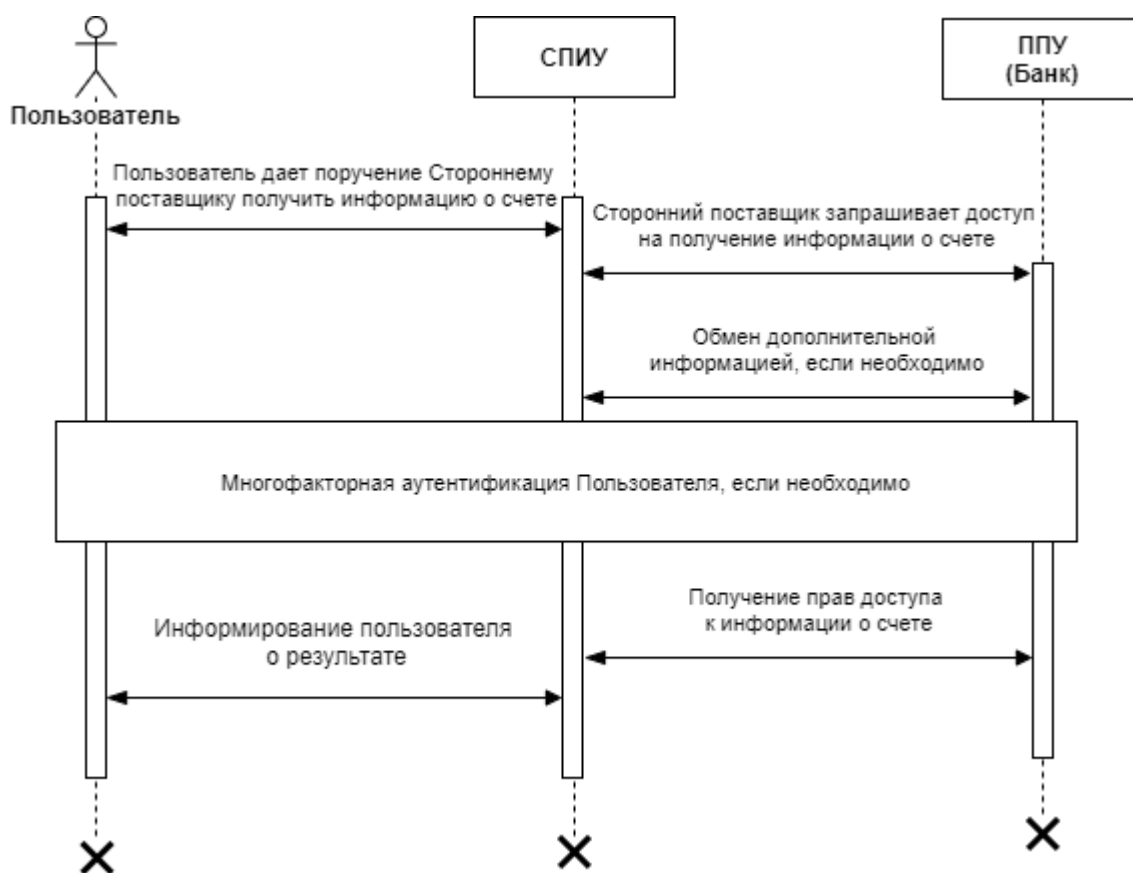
Пользователь

СПИУ

ППУ
(Банк)

Пользователь дает поручение Стороннему поставщику получить информацию о счете

Сторонний поставщик запрашивает доступ на получение информации о счете

Обмен дополнительной информацией, если необходимо

Многофакторная аутентификация Пользователя, если необходимо

Получение прав доступа к информации о счете

Информирование пользователя о результате